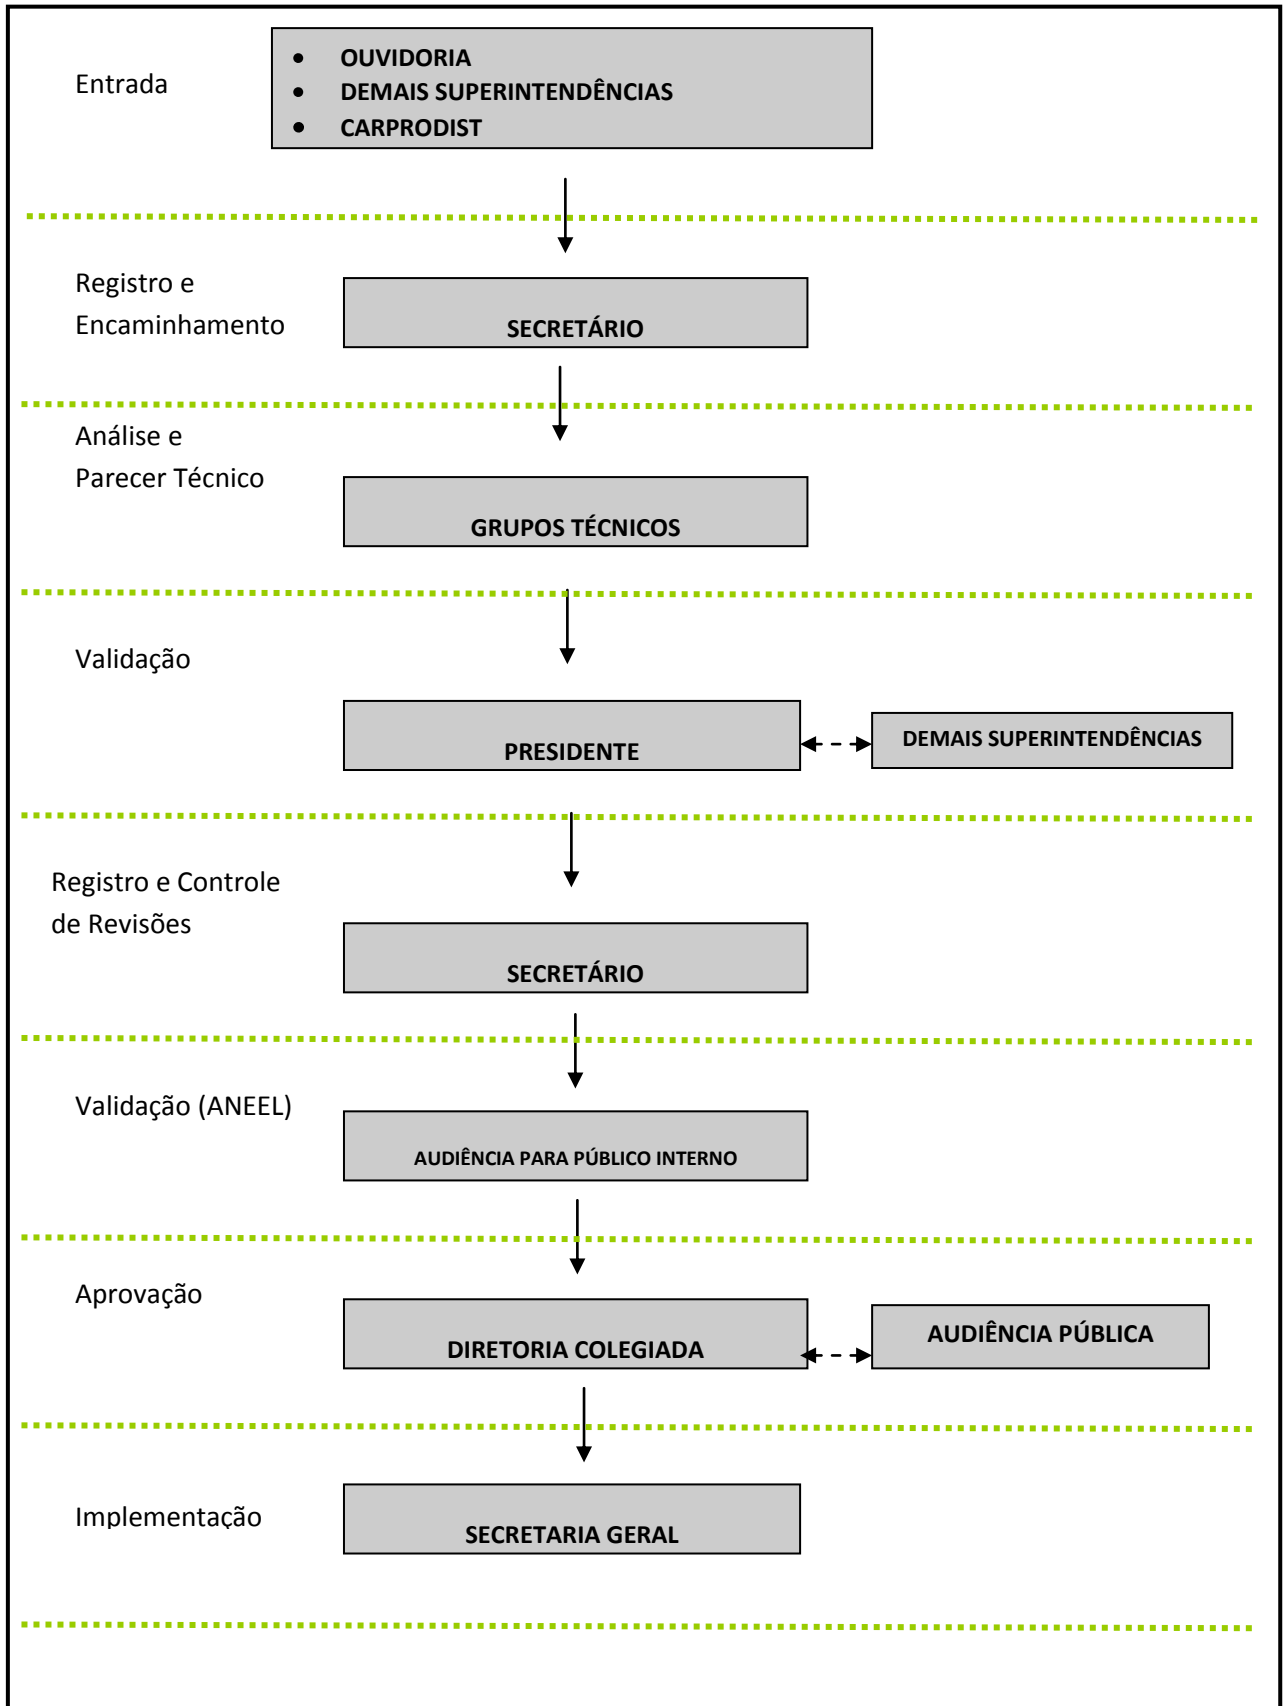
Entrada

- OUVIDORIA
- DEMAIS SUPERINTENDÊNCIAS
- CARPRODIST

Registro e Encaminhamento

SECRETÁRIO

Análise e Parecer Técnico

GRUPOS TÉCNICOS

Validação

PRESIDENTE

DEMAIS SUPERINTENDÊNCIAS

Registro e Controle de Revisões

SECRETÁRIO

Validação (ANEEL)

AUDIÊNCIA PARA PÚBLICO INTERNO

Aprovação

DIRETORIA COLEGIADA

AUDIÊNCIA PÚBLICA

Implementação

SECRETARIA GERAL